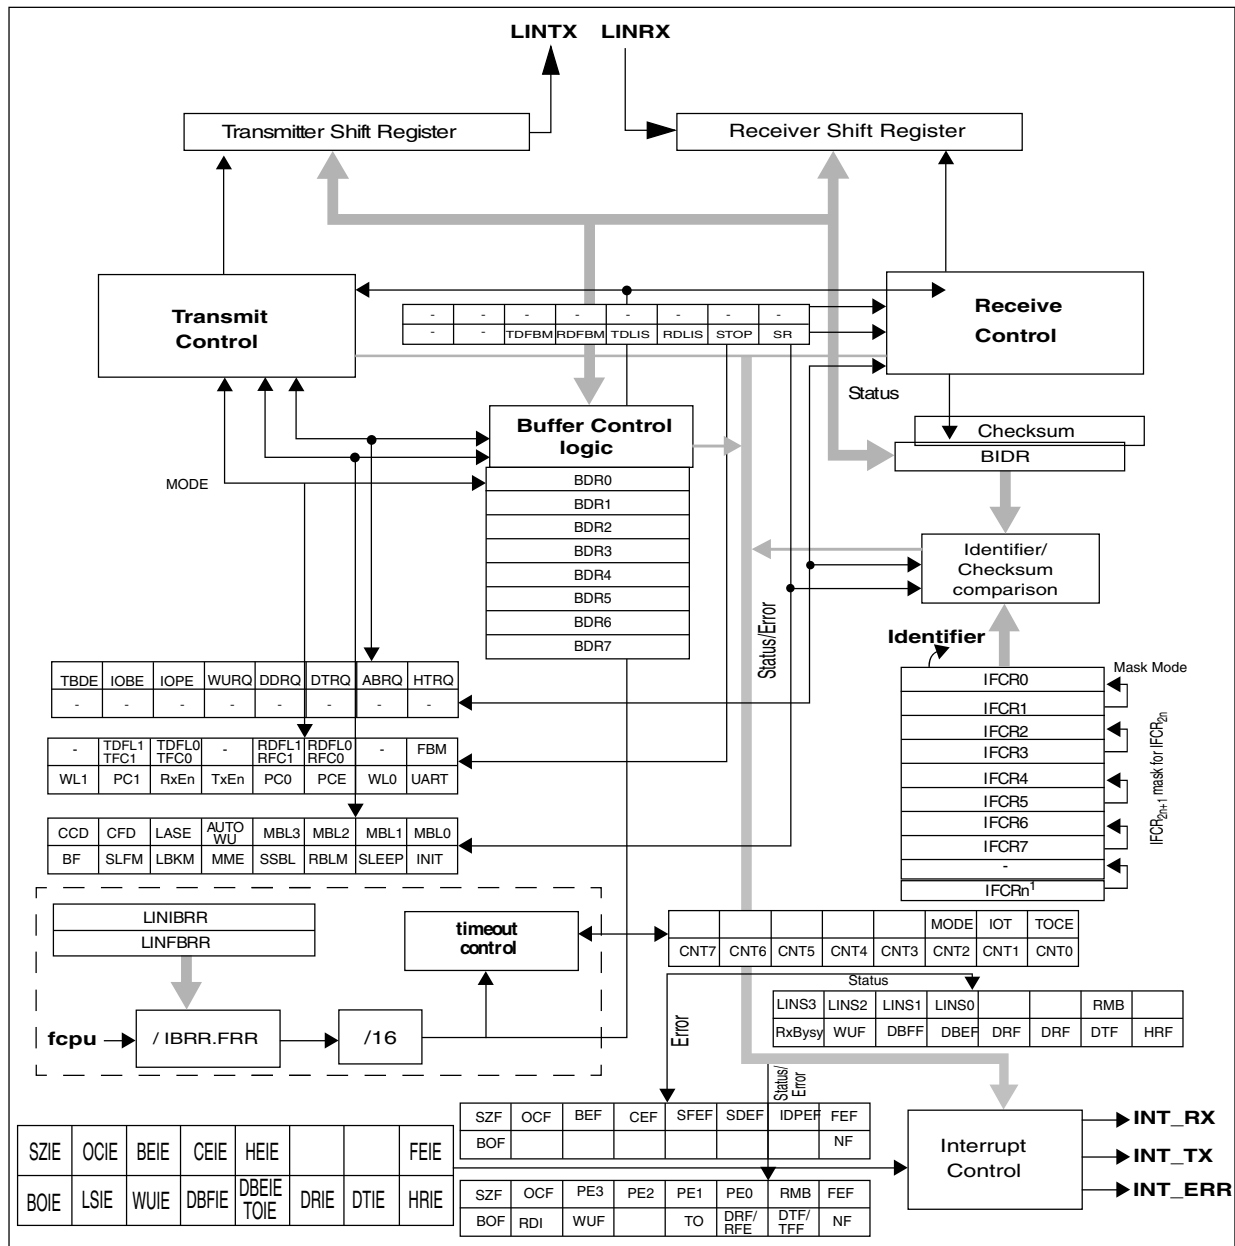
LINTX LINRX

Transmitter Shift Register

Receiver Shift Register

Transmit Control

Receive Control

| - | - | - | - | - | - | - | - |
|---|---|---|---|---|---|---|---|
| - | - | TDFBM | RDFBM | TDLIS | RDLIS | STOP | SR |

Status

Buffer Control logic

Checksum

BIDR

MODE

BDR0
BDR1
BDR2
BDR3
BDR4
BDR5
BDR6
BDR7

Identifier/ Checksum comparison

Identifier

Status/Error

Mask Mode

IFCR0
IFCR1
IFCR2
IFCR3
IFCR4
IFCR5
IFCR6
IFCR7
-
IFCRn$^1$

IFCR$_{2n+1}$ mask for IFCR$_{2n}$

| TBDE | IOBE | IOPE | WURQ | DDRQ | DTRQ | ABRQ | HTRQ |
|---|---|---|---|---|---|---|---|
| - | - | - | - | - | - | - | - |

| - | TDFL1 TFC1 | TDFL0 TFC0 | - | RDFL1 RFC1 | RDFL0 RFC0 | - | FBM |
|---|---|---|---|---|---|---|---|
| WL1 | PC1 | RxEn | TxEn | PC0 | PCE | WL0 | UART |

| CCD | CFD | LASE | AUTO WU | MBL3 | MBL2 | MBL1 | MBL0 |
|---|---|---|---|---|---|---|---|
| BF | SLFM | LBKM | MME | SSBL | RBLM | SLEEP | INIT |

LINIBRR
LINFBRR

timeout control

fcpu

/ IBRR.FRR

/16

| | | | | | MODE | IOT | TOCE |
|---|---|---|---|---|---|---|---|
| CNT7 | CNT6 | CNT5 | CNT4 | CNT3 | CNT2 | CNT1 | CNT0 |

Status

| LINS3 | LINS2 | LINS1 | LINS0 | | | RMB | |
|---|---|---|---|---|---|---|---|
| RxBysy | WUF | DBFF | DBEF | DRF | DRF | DTF | HRF |

Error

Status/ Error

| SZF | OCF | BEF | CEF | SFEF | SDEF | IDPEF | FEF |
|---|---|---|---|---|---|---|---|
| BOF | | | | | | | NF |

| SZIE | OCIE | BEIE | CEIE | HEIE | | | FEIE |
|---|---|---|---|---|---|---|---|
| BOIE | LSIE | WUIE | DBFIE | DBEIE TOIE | DRIE | DTIE | HRIE |

| SZF | OCF | PE3 | PE2 | PE1 | PE0 | RMB | FEF |
|---|---|---|---|---|---|---|---|
| BOF | RDI | WUF | | TO | DRF/ RFE | DTF/ TFF | NF |

Interrupt Control

INT_RX
INT_TX
INT_ERR